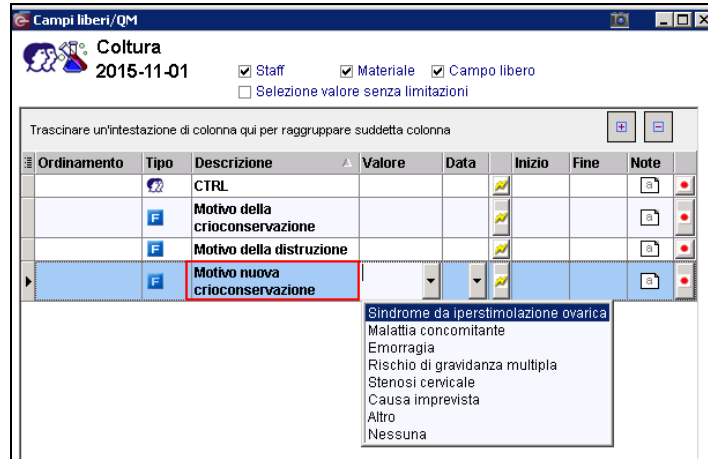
Campi liberi/QM

Coltura
2015-11-01

☑ Staff ☑ Materiale ☑ Campo libero
☐ Selezione valore senza limitazioni

Trascinare un'intestazione di colonna qui per raggruppare suddetta colonna

| Ordinamento | Tipo | Descrizione | Valore | Data | | Inizio | Fine | Note | |
|---|---|---|---|---|---|---|---|---|---|
| | | CTRL | | | | | | | |
| | F | Motivo della crioconservazione | | | | | | | |
| | F | Motivo della distruzione | | | | | | | |
| | F | Motivo nuova crioconservazione | | | | | | | |

Sindrome da iperstimolazione ovarica
Malattia concomitante
Emorragia
Rischio di gravidanza multipla
Stenosi cervicale
Causa imprevista
Altro
Nessuna